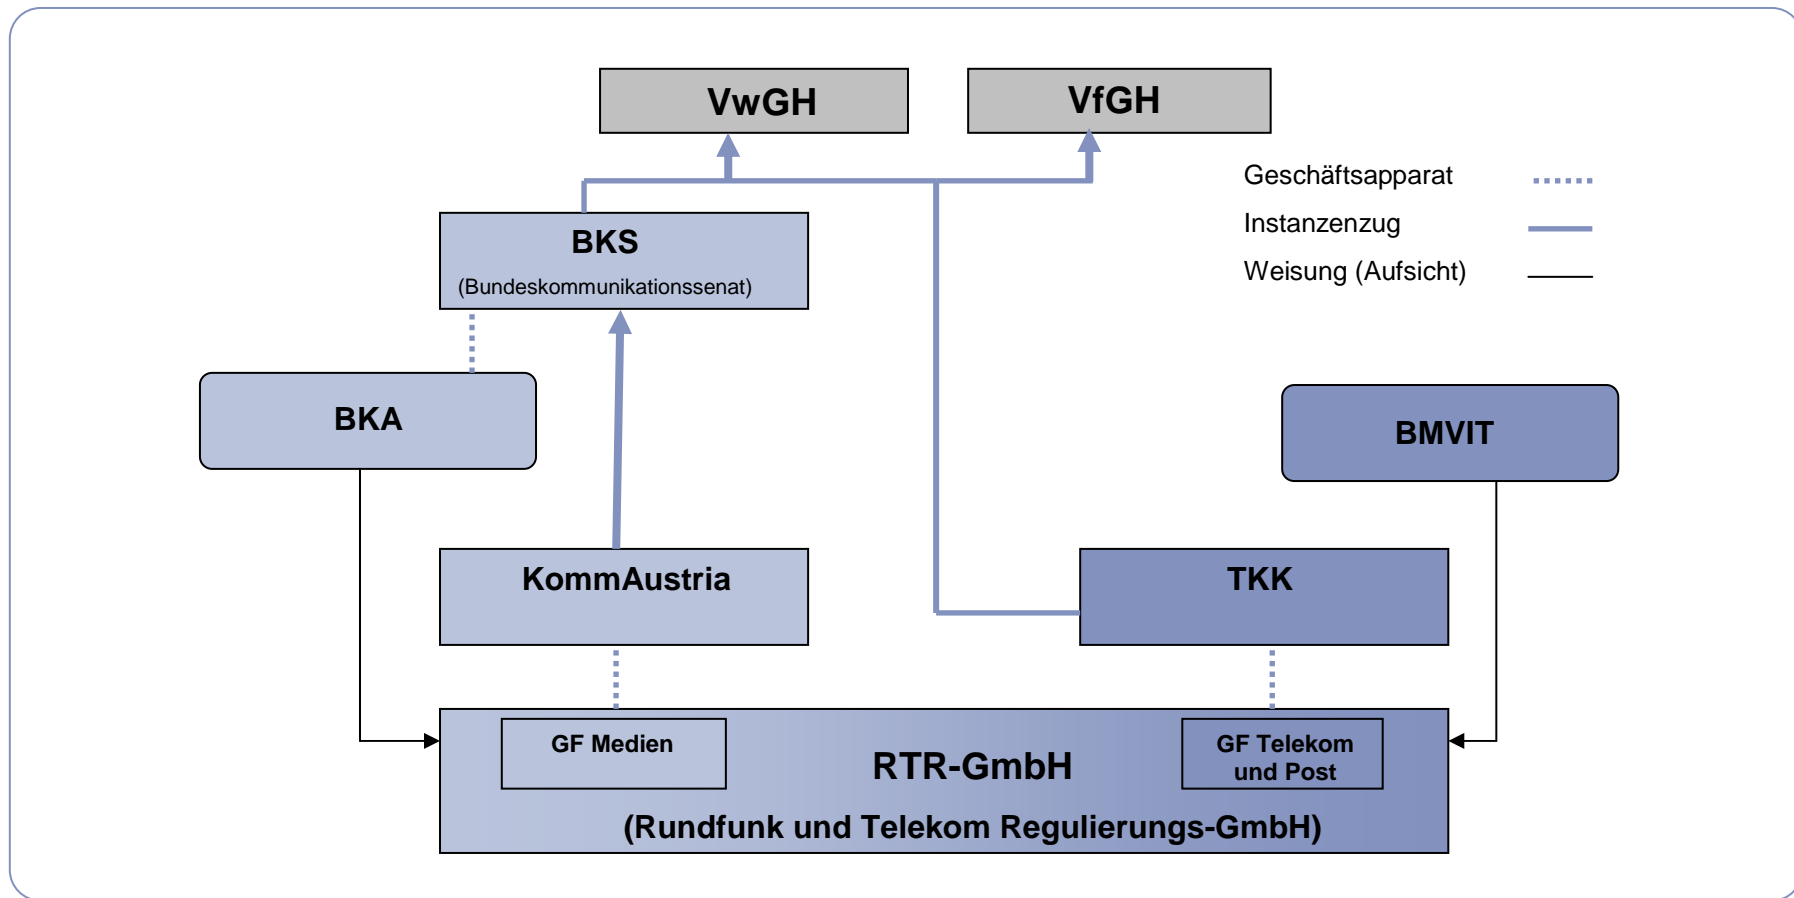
VwGH

VfGH

Geschäftsapparat

Instanzenzug

Weisung (Aufsicht)

BKS
(Bundeskommunikationssenat)

BKA

BMVIT

KommAustria

TKK

GF Medien

RTR-GmbH

GF Telekom und Post

(Rundfunk und Telekom Regulierungs-GmbH)